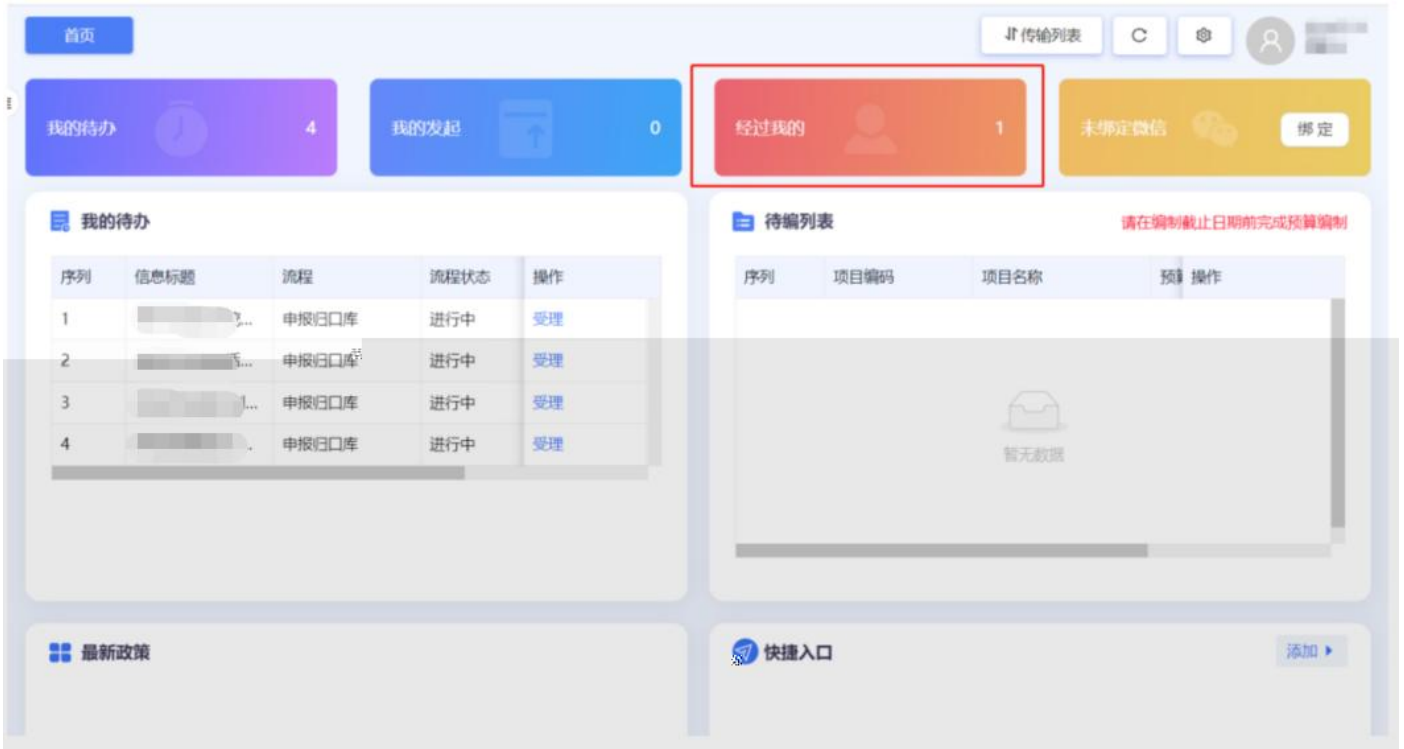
首页

传输列表

C

我的待办 4

我的发起 0

经过我的 1

未绑定微信 绑定

我的待办

| 序列 | 信息标题 | 流程 | 流程状态 | 操作 |
|---|---|---|---|---|
| 1 | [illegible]... | 申报归口库 | 进行中 | 受理 |
| 2 | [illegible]... | 申报归口库 | 进行中 | 受理 |
| 3 | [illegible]... | 申报归口库 | 进行中 | 受理 |
| 4 | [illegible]. | 申报归口库 | 进行中 | 受理 |

待编列表

请在编制截止日期前完成预算编制

| 序列 | 项目编码 | 项目名称 | 预算 | 操作 |
|---|---|---|---|---|

暂无数据

最新政策

快捷入口

添加